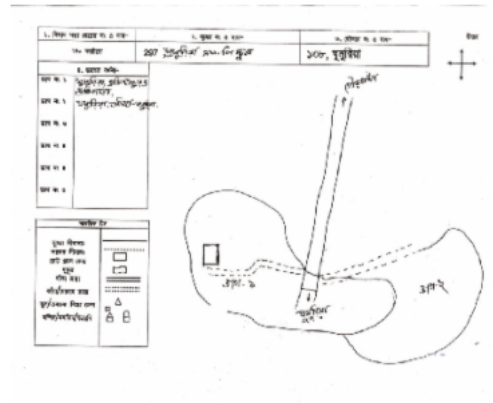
| ১. জিলা স্কুল প্রকল্প নং ও নাম | ২. স্কুল নং ও নাম | ৩. উপজেলা নং ও নাম |
|---|---|---|
| ১৮ সাতক্ষীরা | 297 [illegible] | ১০৮, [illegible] |

৪. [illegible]

গ্রাম নং ১ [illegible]

গ্রাম নং ২ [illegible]

গ্রাম নং ৩

গ্রাম নং ৪

গ্রাম নং ৫

গ্রাম নং ৬

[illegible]

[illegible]

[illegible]

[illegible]

গ্রাম-১

গ্রাম-২

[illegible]